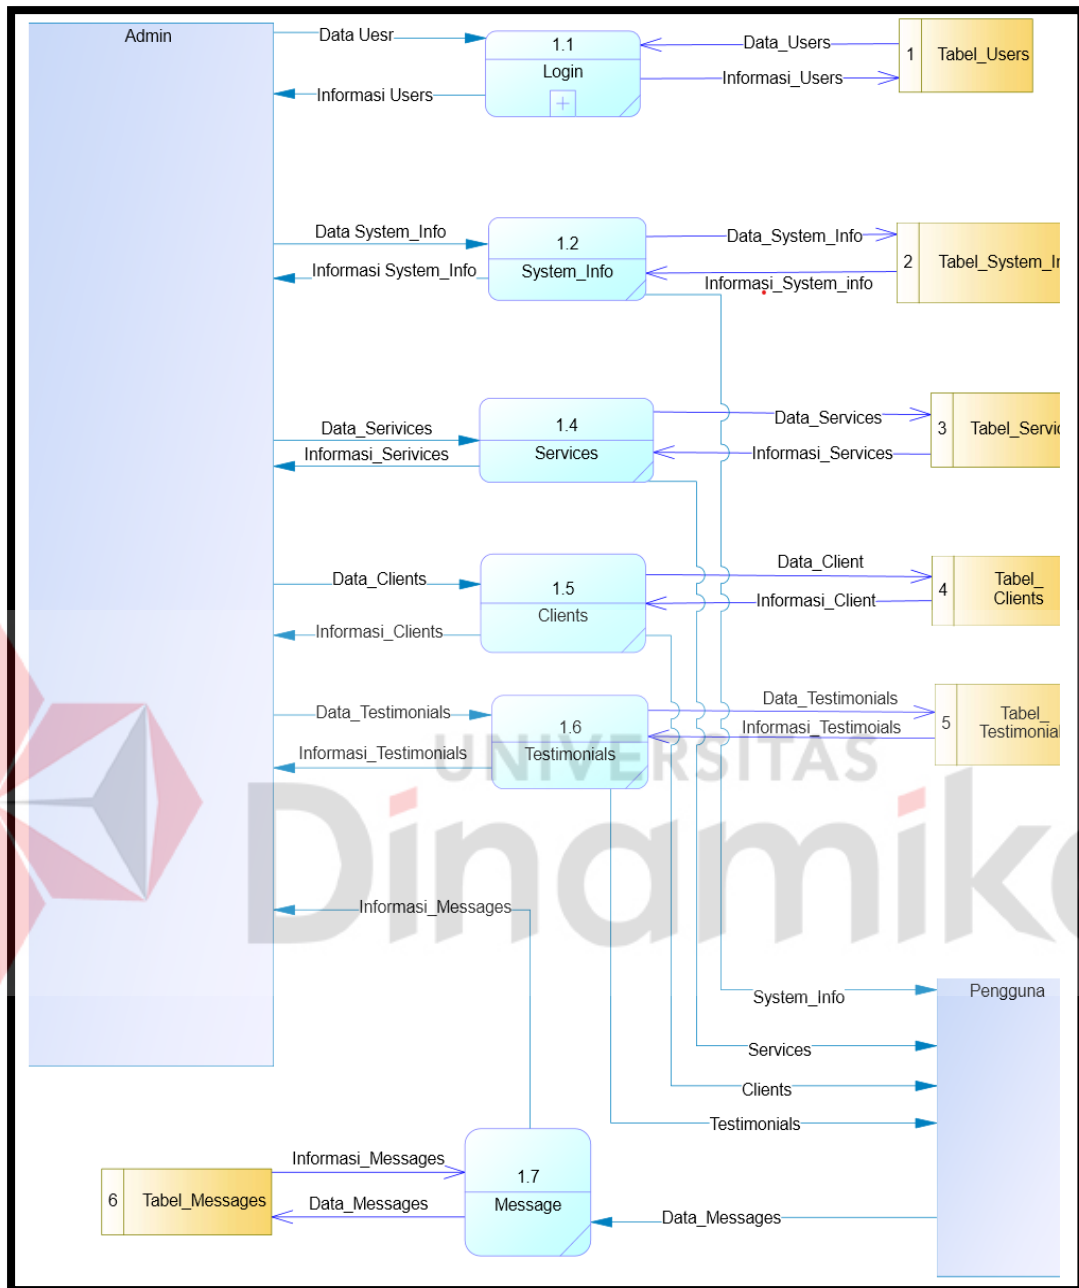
Admin

Data Uesr

Informasi Users

1.1
Login

Data_Users

Informasi_Users

1 Tabel_Users

Data System_Info

Informasi System_Info

1.2
System_Info

Data_System_Info

Informasi_System_info

2 Tabel_System_I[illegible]

Data_Serivices

Informasi_Serivices

1.4
Services

Data_Services

Informasi_Services

3 Tabel_Servi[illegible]

Data_Clients

Informasi_Clients

1.5
Clients

Data_Client

Informasi_Client

4 Tabel_ Clients

Data_Testimonials

Informasi_Testimonials

1.6
Testimonials

Data_Testimonials

Informasi_Testimoials

5 Tabel_ Testimonial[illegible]

UNIVERSITAS
Dinamik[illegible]

Informasi_Messages

System_Info

Pengguna

Services

Clients

Testimonials

Informasi_Messages

6 Tabel_Messages

Data_Messages

1.7
Message

Data_Messages